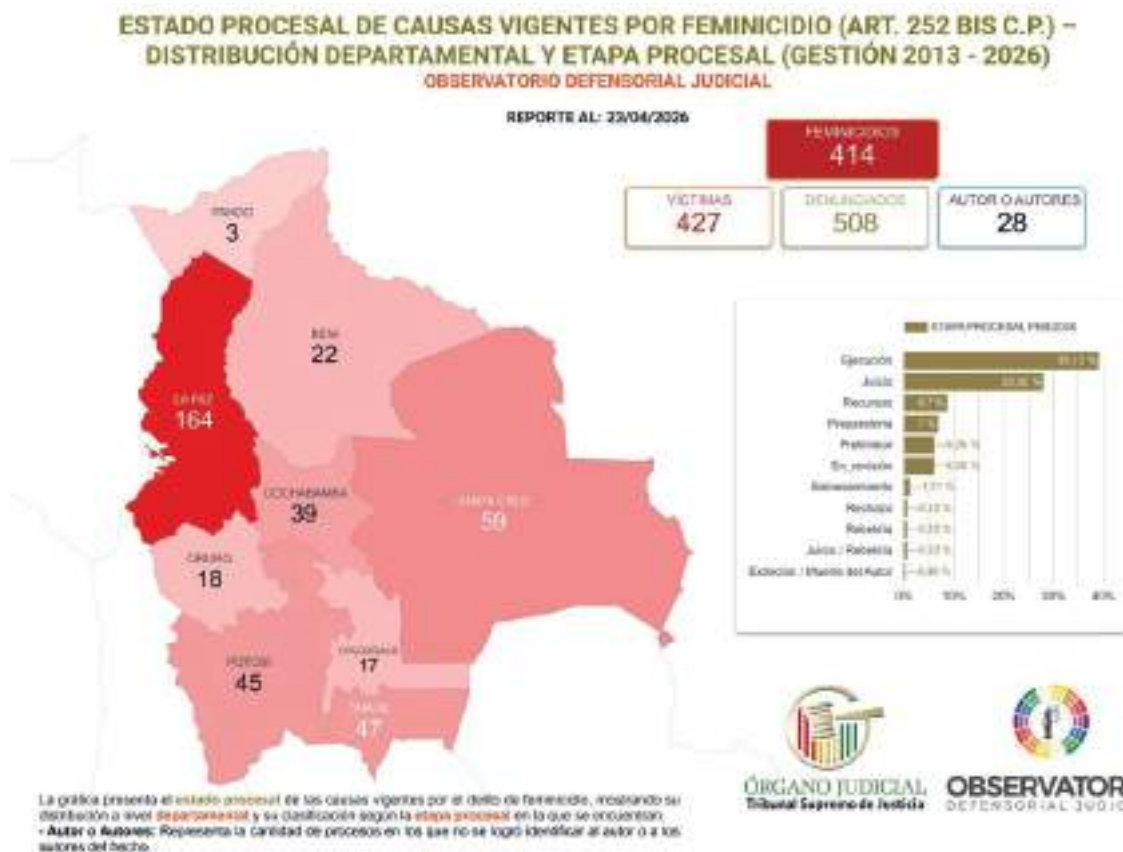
ESTADO PROCESAL DE CAUSAS VIGENTES POR FEMINICIDIO (ART. 252 BIS C.P.) – DISTRIBUCIÓN DEPARTAMENTAL Y ETAPA PROCESAL (GESTIÓN 2013 - 2026)
OBSERVATORIO DEFENSORIAL JUDICIAL

REPORTE AL: 23/04/2026

FEMINICIDIOS
414

VICTIMAS
427

DENUNCIADOS
508

AUTOR O AUTORES
28

PANDO
3

BENI
22

LA PAZ
164

COCHABAMBA
39

SANTA CRUZ
59

ORURO
18

POTOSI
45

CHUQUISACA
17

TARIJA
47

ETAPA PROCESAL PRELIOS

Ejecución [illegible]
Juicio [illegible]
Recursos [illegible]
Preparatoria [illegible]
Preliminar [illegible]
En_revisión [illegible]
Sobreseimiento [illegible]
Recluida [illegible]
Rebeldía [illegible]
Juicio / Rebeldía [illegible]
Extinción / Muerte del Autor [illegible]

0% 10% 20% 30% 40%

ÓRGANO JUDICIAL
Tribunal Supremo de Justicia

OBSERVATOR
DEFENSORIAL JUDIC

La gráfica presenta el estado procesal de las causas vigentes por el delito de feminicidio, mostrando su distribución a nivel departamental y su clasificación según la etapa procesal en la que se encuentran.
• Autor o Autores: Representa la cantidad de procesos en los que no se logró identificar al autor o a los autores del hecho.